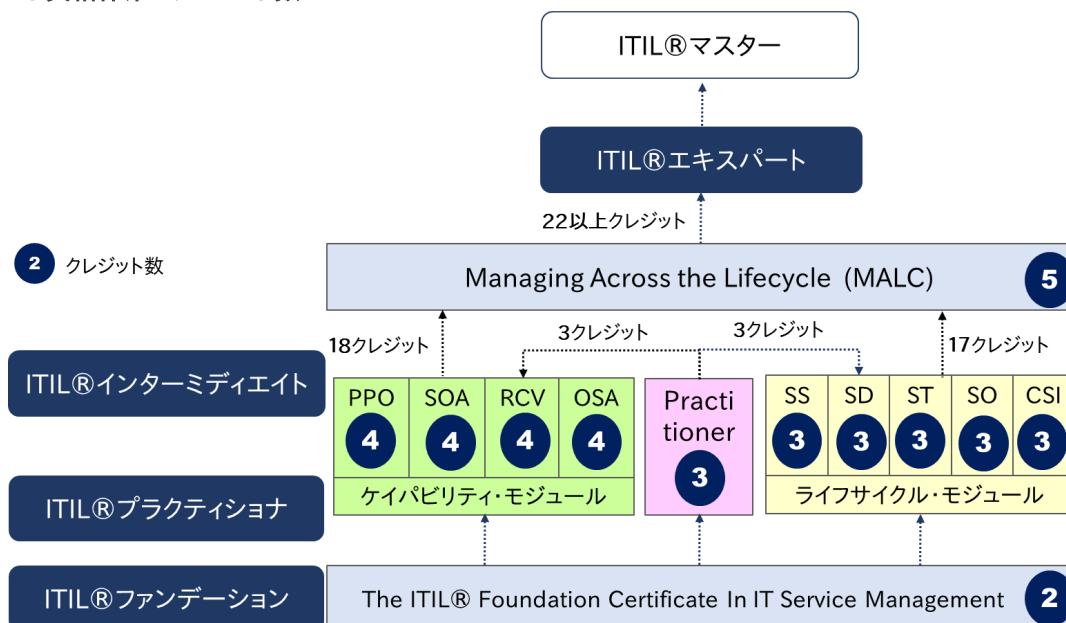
ITIL®マスター

ITIL®エキスパート

22以上クレジット

2 クレジット数

Managing Across the Lifecycle (MALC) 5

18クレジット

3クレジット

3クレジット

17クレジット

ITIL®インターミディエイト

| PPO | SOA | RCV | OSA |
|---|---|---|---|
| 4 | 4 | 4 | 4 |

ケイパビリティ・モジュール

Practitioner 3

| SS | SD | ST | SO | CSI |
|---|---|---|---|---|
| 3 | 3 | 3 | 3 | 3 |

ライフサイクル・モジュール

ITIL®プラクティショナ

ITIL®ファンデーション

The ITIL® Foundation Certificate In IT Service Management 2